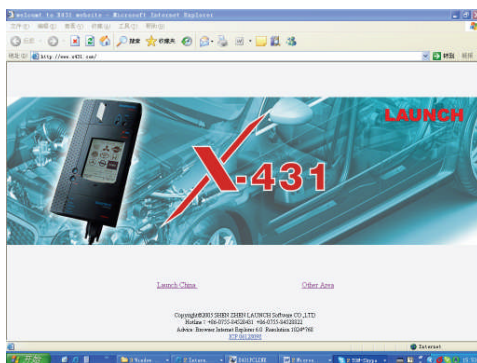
welcome to X431 website - Microsoft Internet Explorer

文件(F) 编辑(E) 查看(V) 收藏(A) 工具(T) 帮助(H)

后退 搜索 收藏夹

地址(D) http://www.x431.com/

转到 链接

LAUNCH

X-431

Launch China

Other Area

Copyright@2003 SHEN ZHEN LAUNCH Software CO.,LTD

Hotline：+86-0755-84528431 +86-0755-84528822

Advice: Browser Internet Explorer 6.0 Resolution 1024*768

ICP 06120095

Internet

开始